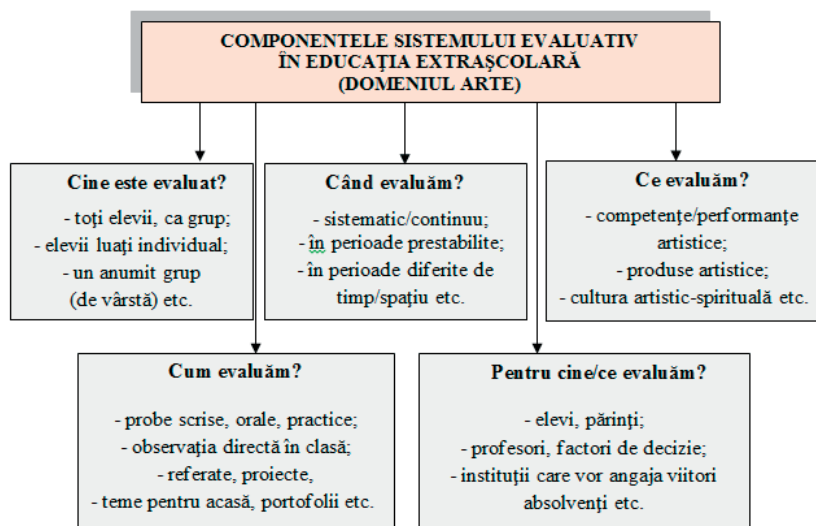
COMPONENTELE SISTEMULUI EVALUATIV
ÎN EDUCAŢIA EXTRAŞCOLARĂ
(DOMENIUL ARTE)

Cine este evaluat?

- toţi elevii, ca grup;
- elevii luaţi individual;
- un anumit grup (de vârstă) etc.

Când evaluăm?

- sistematic/continuu;
- în perioade prestabilite;
- în perioade diferite de timp/spaţiu etc.

Ce evaluăm?

- competenţe/performanţe artistice;
- produse artistice;
- cultura artistic-spirituală etc.

Cum evaluăm?

- probe scrise, orale, practice;
- observaţia directă în clasă;
- referate, proiecte,
- teme pentru acasă, portofolii etc.

Pentru cine/ce evaluăm?

- elevi, părinţi;
- profesori, factori de decizie;
- instituţii care vor angaja viitori absolvenţi etc.